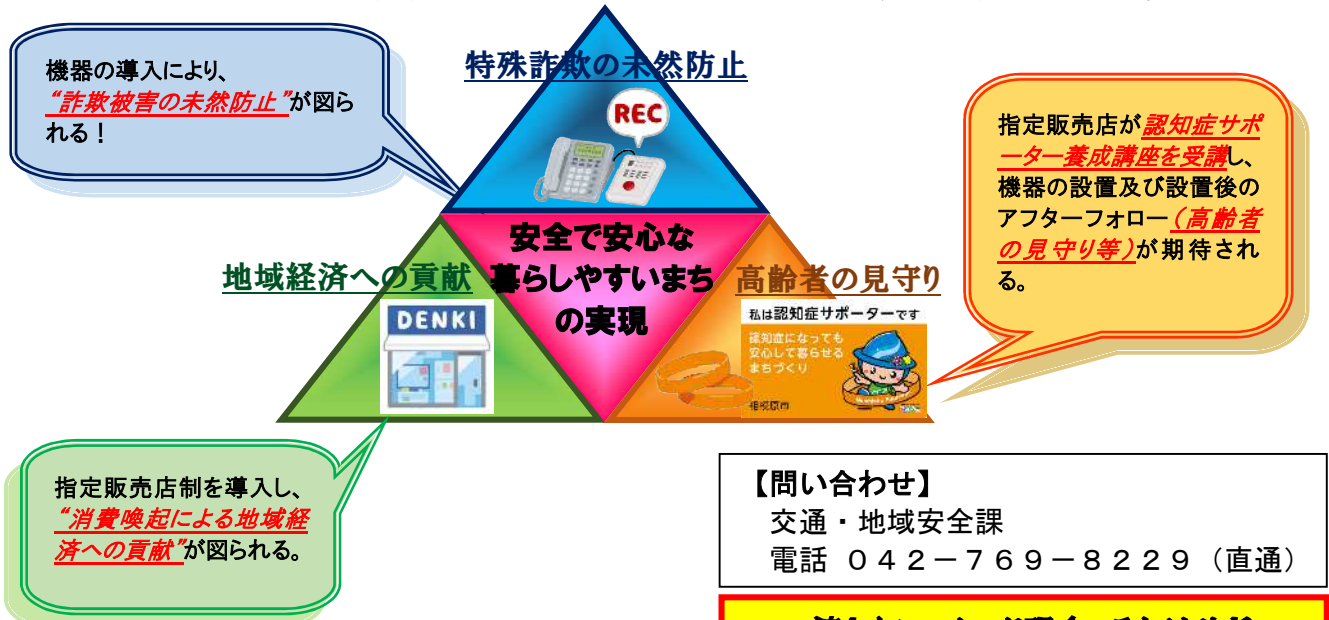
機器の導入により、"詐欺被害の未然防止"が図られる！

特殊詐欺の未然防止

REC

指定販売店が認知症サポーター養成講座を受講し、機器の設置及び設置後のアフターフォロー（高齢者の見守り等）が期待される。

安全で安心な暮らしやすいまちの実現

地域経済への貢献

DENKI

高齢者の見守り

私は認知症サポーターです
認知症になっても安心して暮らせるまちづくり
相模原市

指定販売店制を導入し、"消費喚起による地域経済への貢献"が図られる。

【問い合わせ】
交通・地域安全課
電話 042－769－8229（直通）

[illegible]